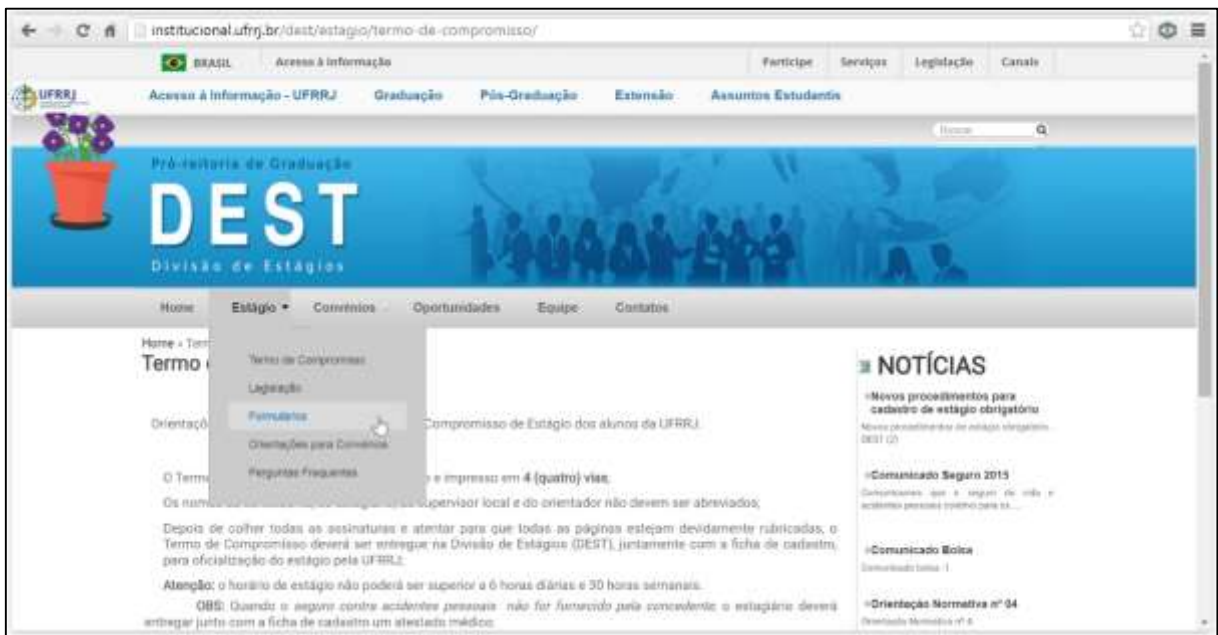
institucional.ufrrj.br/dest/estagio/termo-de-compromisso/

BRASIL Acesso à informação Participe Serviços Legislação Canais

UFRRJ Acesso à Informação - UFRRJ Graduação Pós-Graduação Extensão Assuntos Estudantis

Buscar

Pró-reitoria de Graduação
DEST
Divisão de Estágios

Home Estágio ▾ Convênios Oportunidades Equipe Contatos

Termo de Compromisso
Legislação
Formulários
Orientações para Convênios
Perguntas Frequentes

Home » Term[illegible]
Termo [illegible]

Orientaçõ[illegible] Compromisso de Estágio dos alunos da UFRRJ.

O Termo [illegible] e impresso em 4 (quatro) vias;

Os nomes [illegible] supervisor local e do orientador não devem ser abreviados;

Depois de colher todas as assinaturas e atentar para que todas as páginas estejam devidamente rubricadas, o Termo de Compromisso deverá ser entregue na Divisão de Estágios (DEST), juntamente com a ficha de cadastro, para oficialização do estágio pela UFRRJ;

Atenção: o horário de estágio não poderá ser superior a 6 horas diárias e 30 horas semanais.

OBS: Quando o seguro contra acidentes pessoais não for fornecido pela concedente, o estagiário deverá entregar junto com a ficha de cadastro um atestado médico;

NOTÍCIAS

Novos procedimentos para cadastro de estágio obrigatório
Novos procedimentos de estágio obrigatório DEST (2)

Comunicado Seguro 2015
Comunicamos que o seguro de vida e acidentes pessoais contra para os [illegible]

Comunicado Bolsa
Comunicado bolsa 1

Orientação Normativa nº 04
Orientação Normativa nº 4